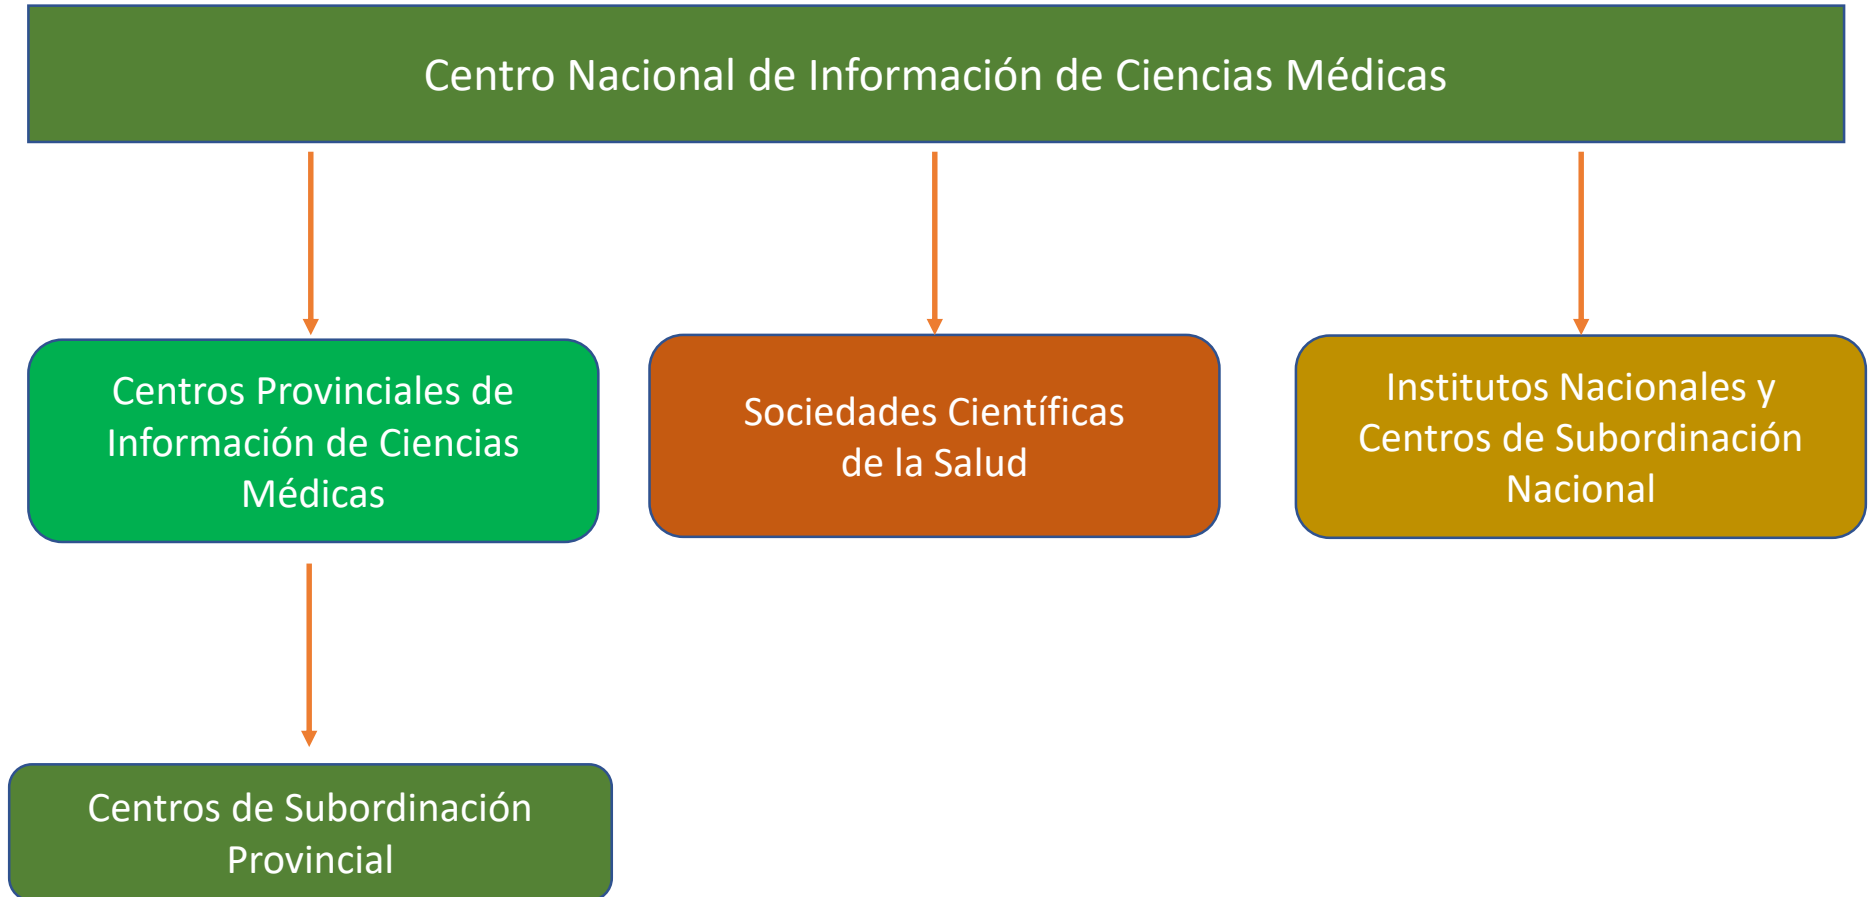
Centro Nacional de Información de Ciencias Médicas

Centros Provinciales de Información de Ciencias Médicas

Sociedades Científicas de la Salud

Institutos Nacionales y Centros de Subordinación Nacional

Centros de Subordinación Provincial